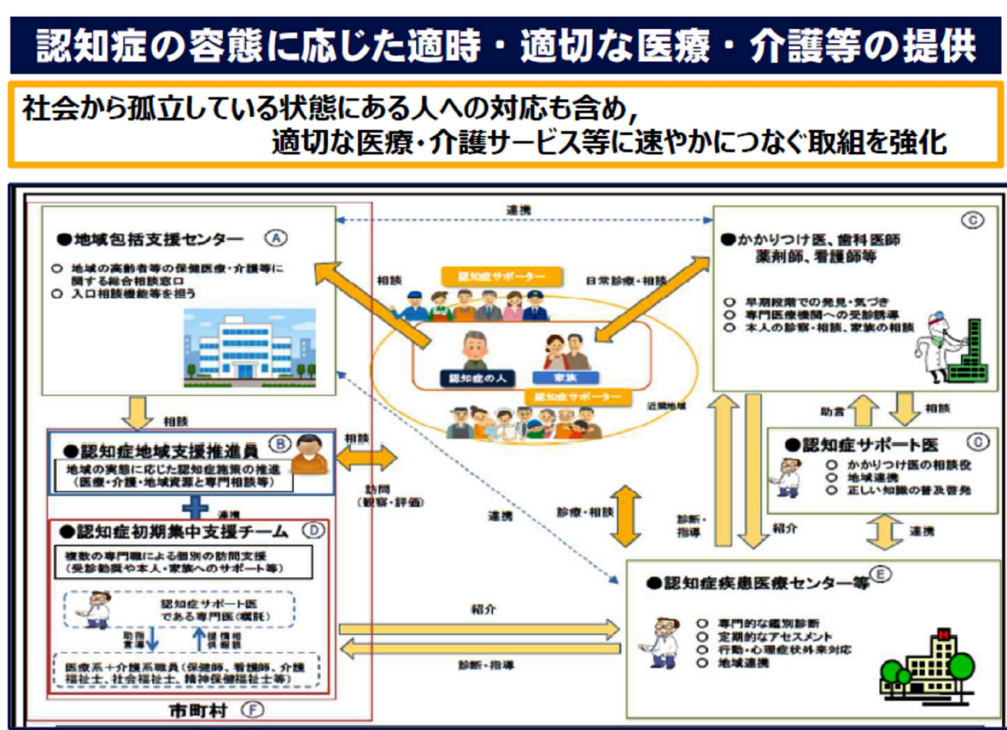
認知症の容態に応じた適時・適切な医療・介護等の提供

社会から孤立している状態にある人への対応も含め、
適切な医療・介護サービス等に速やかにつなぐ取組を強化

連携

●地域包括支援センター Ⓐ

○ 地域の高齢者等の保健医療・介護等に関する総合相談窓口
○ 入口相談機能等を担う

相談

認知症サポーター

日常診療・相談

認知症の人

家族

認知症サポーター

近隣地域

●かかりつけ医、歯科医師
薬剤師、看護師等 Ⓒ

○ 早期段階での発見・気づき
○ 専門医療機関への受診誘導
○ 本人の診察・相談、家族の相談

助言

相談

相談

●認知症地域支援推進員 Ⓑ

地域の実態に応じた認知症施策の推進
（医療・介護・地域資源と専門相談等）

相談

訪問
（観察・評価）

●認知症サポート医 Ⓒ

○ かかりつけ医の相談役
○ 地域連携
○ 正しい知識の普及啓発

連携

連携

●認知症初期集中支援チーム Ⓓ

複数の専門職による個別の訪問支援
（受診勧奨や本人・家族へのサポート等）

連携

診療・相談

診断・指導

紹介

連携

認知症サポート医
である専門医（嘱託）

助言 指導

情報 提供

医療系＋介護系職員（保健師、看護師、介護福祉士、社会福祉士、精神保健福祉士等）

紹介

診断・指導

●認知症疾患医療センター等 Ⓔ

○ 専門的な鑑別診断
○ 定期的なアセスメント
○ 行動・心理症状外来対応
○ 地域連携

市町村 Ⓕ